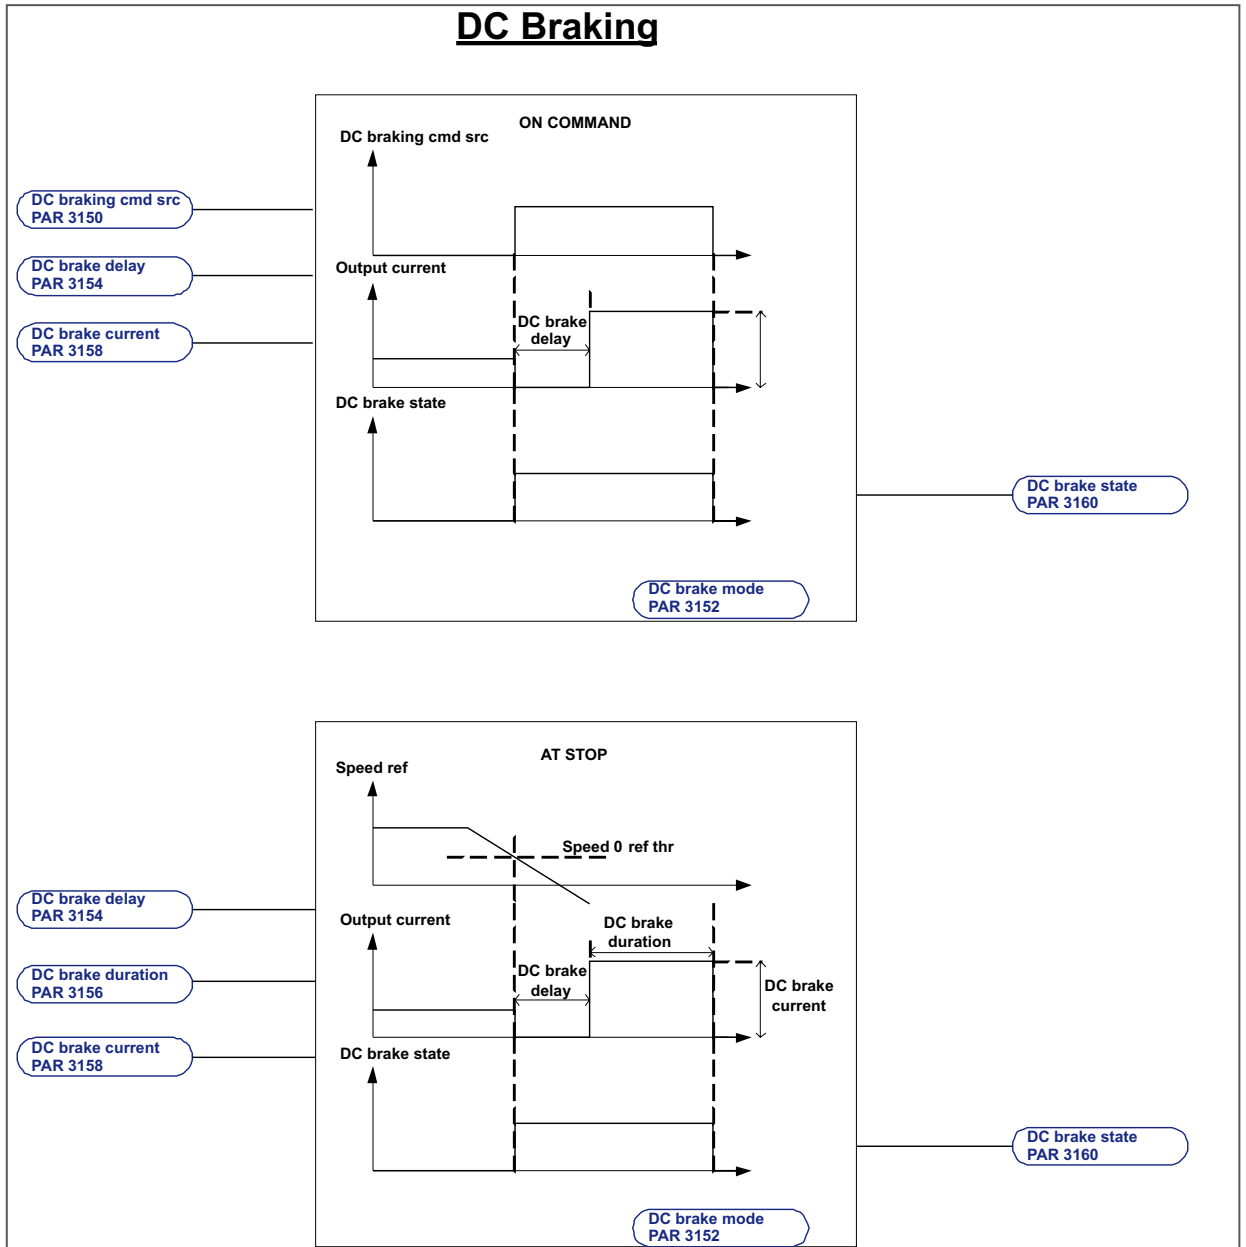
DC Braking

DC braking cmd src
PAR 3150

DC brake delay
PAR 3154

DC brake current
PAR 3158

ON COMMAND

DC braking cmd src

Output current

DC brake
delay

DC brake state

DC brake state
PAR 3160

DC brake mode
PAR 3152

DC brake delay
PAR 3154

DC brake duration
PAR 3156

DC brake current
PAR 3158

AT STOP

Speed ref

Speed 0 ref thr

Output current

DC brake
duration

DC brake
delay

DC brake
current

DC brake state

DC brake state
PAR 3160

DC brake mode
PAR 3152